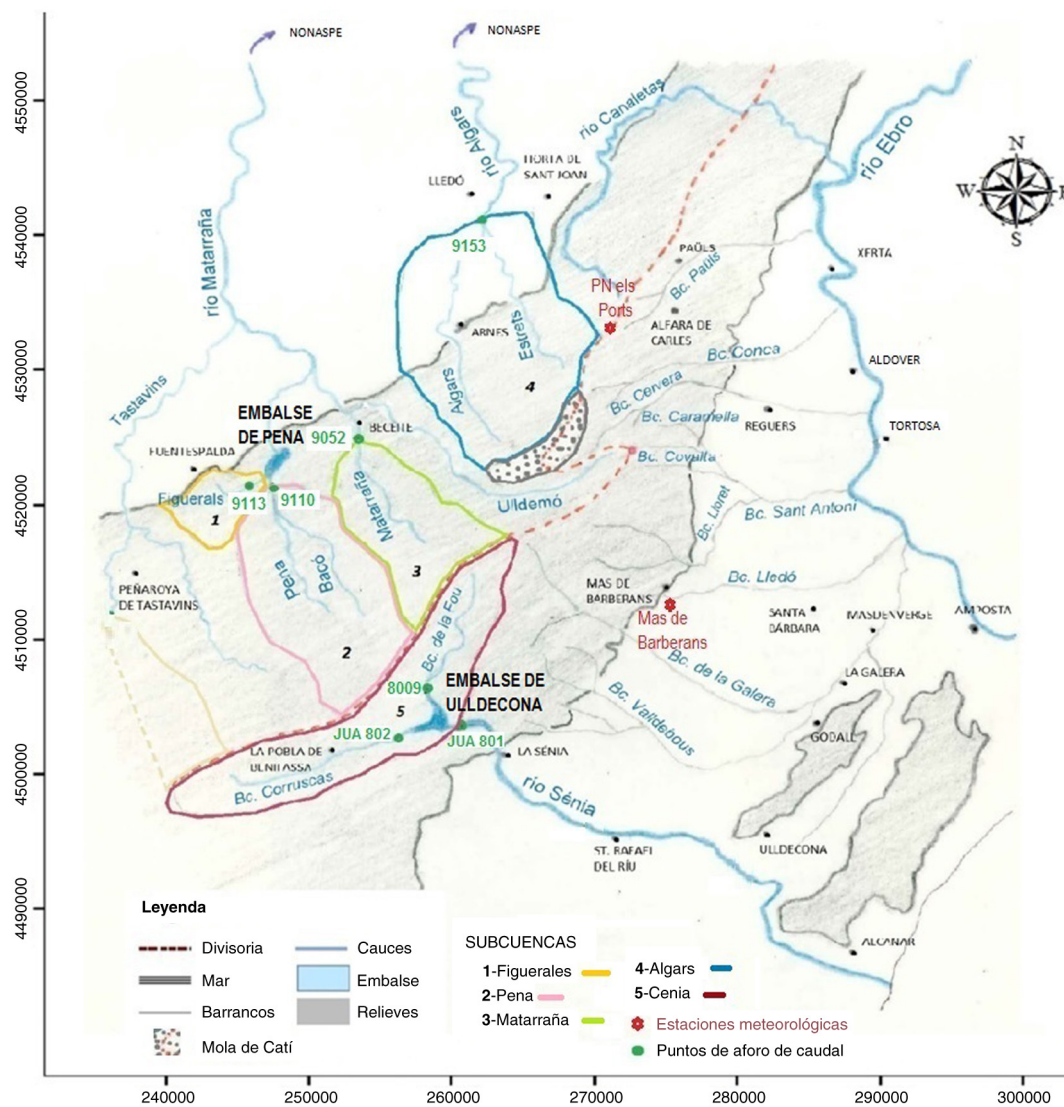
NONASPE
NONASPE
4550000
4540000
4530000
4520000
4510000
4500000
4490000
río Canaletas
río Algars
río Ebro
HORTA DE SANT JOAN
LLEDÓ
9153
río Matarraña
PAÜLS
Bc. Paüls
PN els Ports
ALFARA DE CARLES
XERTA
ARNES
Estrets
Algars
4
Bc. Conca
ALDOVER
Bc. Cervera
Tastavins
EMBALSE DE PENA
BECEITE
9052
Bc. Carameila
REGUERS
TORTOSA
FUENTESPALDA
Figuerals
9113
9110
Bc. Covalta
Ulldemó
1
Bc. Sant Antoni
Bc. Lloret
Matarraña
3
PEÑAROYA DE TASTAVINS
Pena
Bacó
MAS DE BARBERANS
Bc. Lledó
Mas de Barberans
SANTA BÁRBARA
MASDENVERGE
AMPOSTA
Bc. de la Fou
2
EMBALSE DE ULLDECONA
8009
Bc. de la Galera
LA GALERA
5
Bc. Valldebous
JUA 802
JUA 801
LA POBLA DE BENIFASSA
LA SÉNIA
GODALL
Bc. Corruscas
río Sénia
ST. RAFAEL DEL RIU
ULLDECONA
ALCANAR
Leyenda
Divisoria
Cauces
Mar
Embalse
Barrancos
Relieves
Mola de Catí
SUBCUENCAS
1-Figuerales
2-Pena
3-Matarraña
4-Algars
5-Cenia
Estaciones meteorológicas
Puntos de aforo de caudal
240000
250000
260000
270000
280000
290000
300000
N
S
W